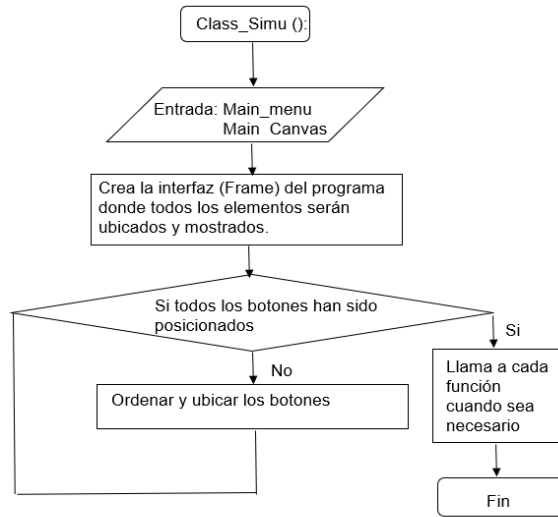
Class_Simu ():

Entrada: Main_menu
Main Canvas

Crea la interfaz (Frame) del programa donde todos los elementos serán ubicados y mostrados.

Si todos los botones han sido posicionados

Si

No

Ordenar y ubicar los botones

Llama a cada función cuando sea necesario

Fin